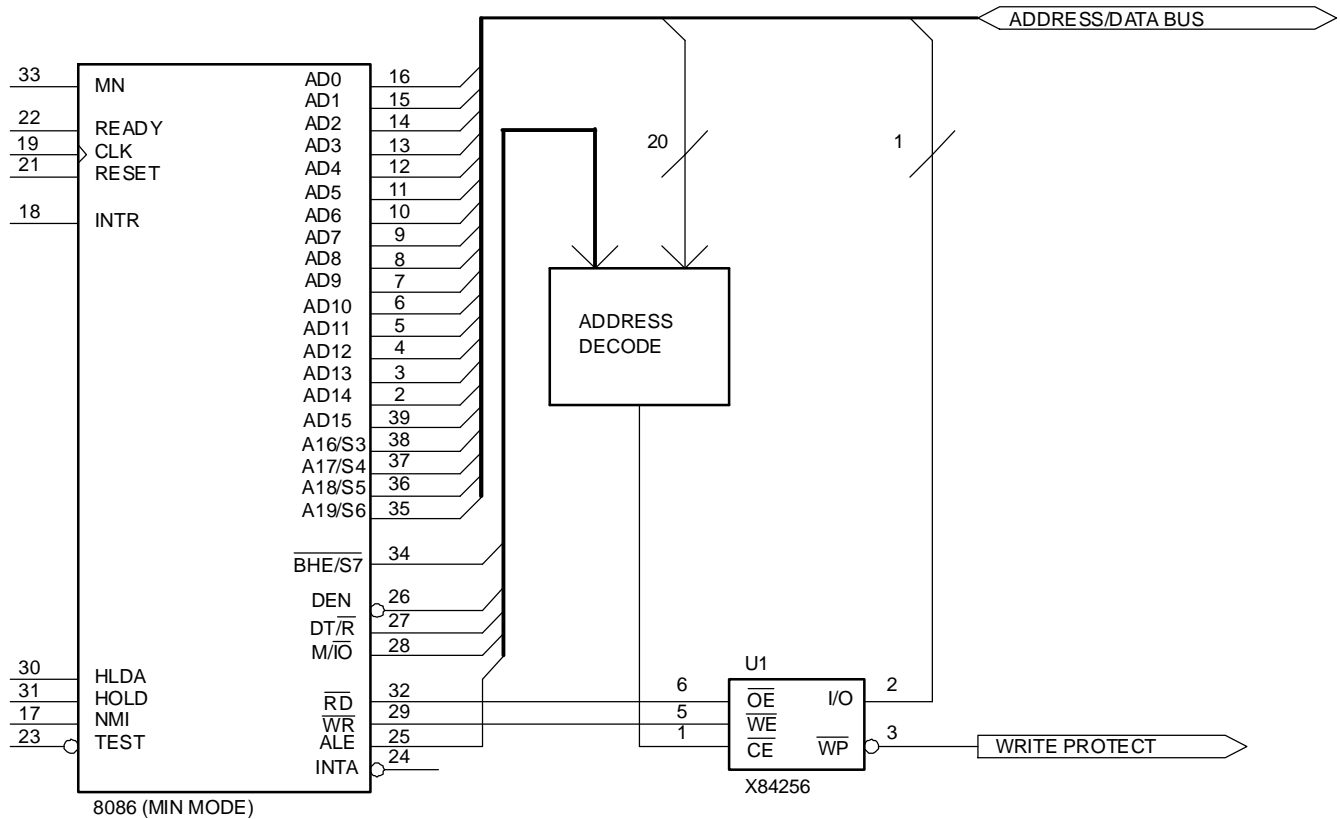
ADDRESS/DATA BUS

33 MN
22 READY
19 CLK
21 RESET
18 INTR

AD0 16
AD1 15
AD2 14
AD3 13
AD4 12
AD5 11
AD6 10
AD7 9
AD8 8
AD9 7
AD10 6
AD11 5
AD12 4
AD13 3
AD14 2
AD15 39
A16/S3 38
A17/S4 37
A18/S5 36
A19/S6 35

$\overline{BHE}$/S7 34
DEN 26
DT/$\overline{R}$ 27
M/$\overline{IO}$ 28

30 HLDA
31 HOLD
17 NMI
23 TEST

$\overline{RD}$ 32
$\overline{WR}$ 29
ALE 25
INTA 24

8086 (MIN MODE)

20

1

ADDRESS DECODE

U1
6 $\overline{OE}$
5 $\overline{WE}$
1 $\overline{CE}$
I/O 2
$\overline{WP}$ 3
X84256

WRITE PROTECT